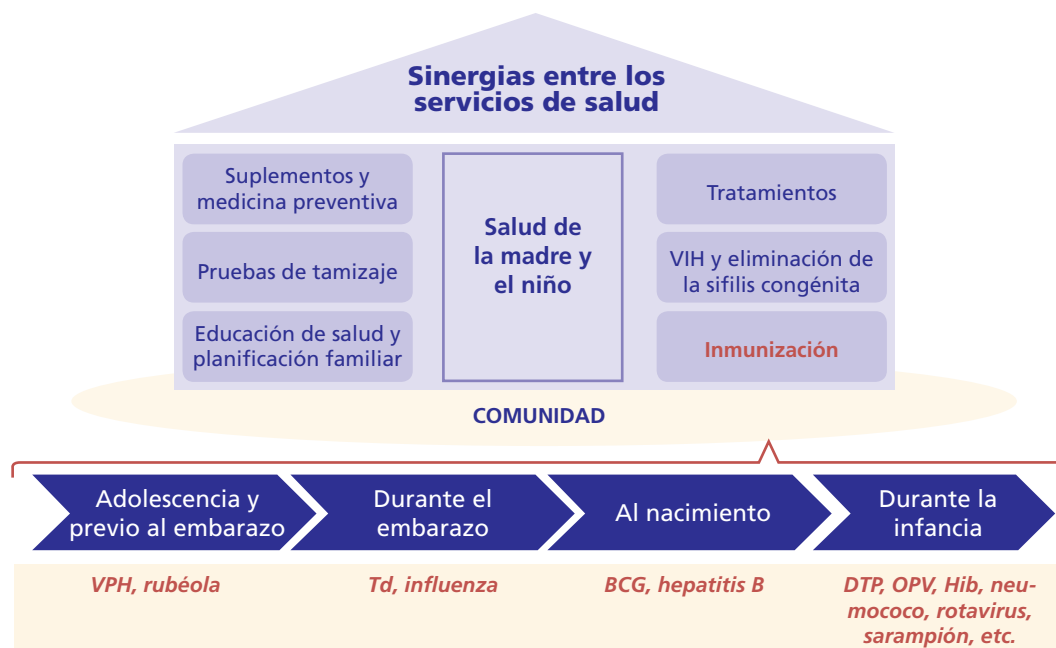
Sinergias entre los servicios de salud

Suplementos y medicina preventiva

Pruebas de tamizaje

Educación de salud y planificación familiar

Salud de la madre y el niño

Tratamientos

VIH y eliminación de la sífilis congénita

Inmunización

COMUNIDAD

Adolescencia y previo al embarazo

Durante el embarazo

Al nacimiento

Durante la infancia

VPH, rubéola

Td, influenza

BCG, hepatitis B

DTP, OPV, Hib, neumococo, rotavirus, sarampión, etc.